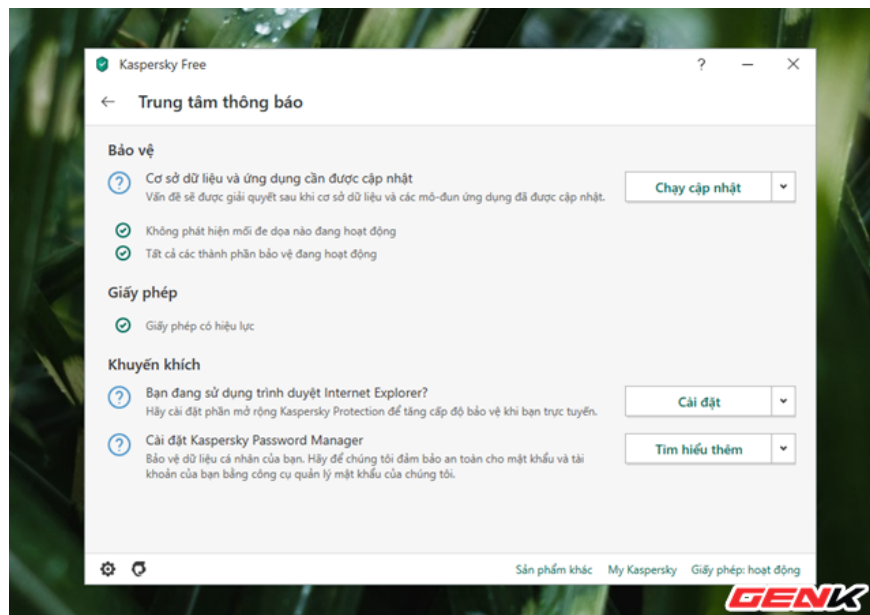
Kaspersky Free

? — ✕

← Trung tâm thông báo

Bảo vệ

Cơ sở dữ liệu và ứng dụng cần được cập nhật
Vấn đề sẽ được giải quyết sau khi cơ sở dữ liệu và các mô-đun ứng dụng đã được cập nhật.

Chạy cập nhật

Không phát hiện mối đe dọa nào đang hoạt động

Tất cả các thành phần bảo vệ đang hoạt động

Giấy phép

Giấy phép có hiệu lực

Khuyến khích

Bạn đang sử dụng trình duyệt Internet Explorer?
Hãy cài đặt phần mở rộng Kaspersky Protection để tăng cấp độ bảo vệ khi bạn trực tuyến.

Cài đặt

Cài đặt Kaspersky Password Manager
Bảo vệ dữ liệu cá nhân của bạn. Hãy để chúng tôi đảm bảo an toàn cho mật khẩu và tài khoản của bạn bằng công cụ quản lý mật khẩu của chúng tôi.

Tìm hiểu thêm

Sản phẩm khác My Kaspersky Giấy phép: hoạt động

GENK